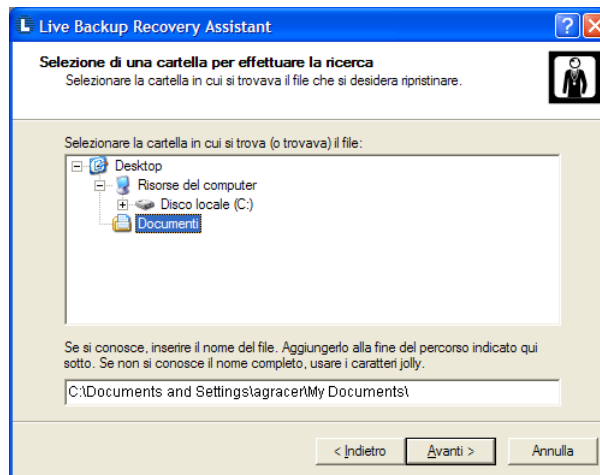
Live Backup Recovery Assistant

Selezione di una cartella per effettuare la ricerca
Selezionare la cartella in cui si trovava il file che si desidera ripristinare.

Selezionare la cartella in cui si trova (o trovava) il file:

Desktop
Risorse del computer
Disco locale (C:)
Documenti

Se si conosce, inserire il nome del file. Aggiungerlo alla fine del percorso indicato qui sotto. Se non si conosce il nome completo, usare i caratteri jolly.

C:\Documents and Settings\agracer\My Documents\

< Indietro
Avanti >
Annulla